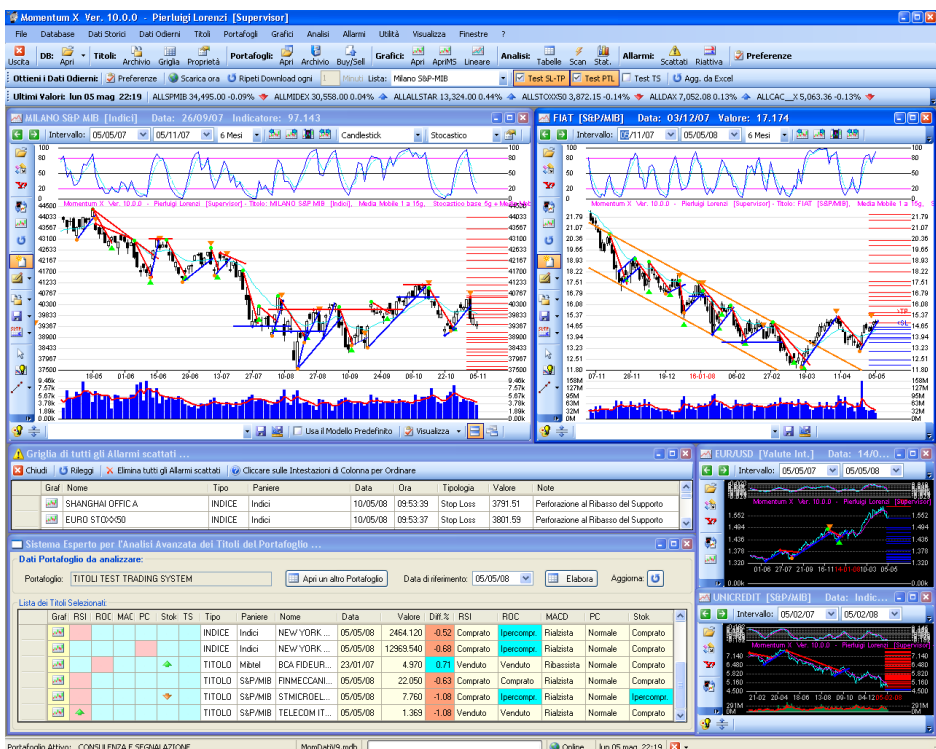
Momentum X Ver. 10.0.0 - Pierluigi Lorenzi [Supervisor]

File Database Dati Storici Dati Odierni Titoli Portafogli Grafici Analisi Allarmi Utilità Visualizza Finestre ?

Uscita DB: Apri Titoli: Archivio Griglia Proprietà Portafogli: Apri Archivio Buy/Sell Grafici: Apri AprIMS Lineare Analisi: Tabelle Scan Stat. Allarmi: Scattati Riattiva Preferenze

Ottieni i Dati Odierni: Preferenze Scarica ora Ripeti Download ogni 1 Minuti Lista: Milano S&P-MIB Test SL-TP Test PTL Test TS Agg. da Excel

Ultimi Valori: lun 05 mag 22:19 ALLSPMIB 34,495.00 -0.09% ALLMIDEX 30,558.00 0.04% ALLALLSTAR 13,324.00 0.44% ALLSTOXX50 3,872.15 -0.14% ALLDAX 7,052.08 0.13% ALLCAC__X 5,063.36 -0.13%

MILANO S&P MIB [Indici] Data: 26/09/07 Indicatore: 97.143
Intervallo: 05/05/07 05/11/07 6 Mesi Candlestick Stocastico
100 80 50 20 0
Momentum X Ver. 10.0.0 - Pierluigi Lorenzi [Supervisor] - Titolo: MILANO S&P MIB [Indici], Media Mobile 1 a 15g, Stocastico base 5g + Media
44500 44033 43567 43100 42633 42167 41700 41233 40767 40300 39833 39367 38900 38433 37967 37500
18-05 01-06 15-06 29-06 13-07 27-07 10-08 27-08 10-09 24-09 08-10 22-10 05-11
9.46k 7.57k 5.67k 3.78k 1.89k 0.00k
Usa il Modello Predefinito Visualizza

FIAT [S&P/MIB] Data: 03/12/07 Valore: 17.174
Intervallo: 12/11/07 05/05/08 6 Mesi
100 80 50 20 0
Momentum X Ver. 10.0.0 - Pierluigi Lorenzi [Supervisor] - Titolo: FIAT [S&P/MIB], Media Mobile 1 a 15g,
21.79 21.07 20.36 19.65 18.93 18.22 17.51 16.79 16.08 15.37 14.65 13.94 13.23 12.51 11.80
07-11 28-11 19-12 16-01-08 06-02 27-02 19-03 11-04 05-05
158M 127M 95M 63M 32M 0M

Griglia di tutti gli Allarmi scattati ...
Chiudi Rileggi Elimina tutti gli Allarmi scattati Cliccare sulle Intestazioni di Colonna per Ordinare

| Graf | Nome | Tipo | Paniere | Data | Ora | Tipologia | Valore | Note |
|---|---|---|---|---|---|---|---|---|
| | SHANGHAI OFFIC A | INDICE | Indici | 10/05/08 | 09:53:39 | Stop Loss | 3791.51 | Perforazione al Ribasso del Supporto |
| | EURO STOXX50 | INDICE | Indici | 10/05/08 | 09:53:37 | Stop Loss | 3801.59 | Perforazione al Ribasso del Supporto |

EUR/USD [Valute Int.] Data: 14/0...
Intervallo: 05/05/07 05/05/08
Momentum X Ver. 10.0.0 - Pierluigi Lorenzi [Supervisor]
1.552 1.464 1.378 1.290
01-06 27-07 21-09 16-11 11-01-08 03-03 05-05

Sistema Esperto per l'Analisi Avanzata dei Titoli del Portafoglio ...
Dati Portafoglio da analizzare:
Portafoglio: TITOLI TEST TRADING SYSTEM Apri un altro Portafoglio Data di riferimento: 05/05/08 Elabora Aggiorna:
Lista dei Titoli Selezionati:

| Graf | RSI | ROC | MAC | PC | Stok | TS | Tipo | Paniere | Nome | Data | Valore | Diff.% | RSI | ROC | MACD | PC | Stok |
|---|---|---|---|---|---|---|---|---|---|---|---|---|---|---|---|---|---|
| | | | | | | | INDICE | Indici | NEW YORK ... | 05/05/08 | 2464.120 | -0.52 | Comprato | Ipercompr. | Rialzista | Normale | Comprato |
| | | | | | | | INDICE | Indici | NEW YORK ... | 05/05/08 | 12969.540 | -0.68 | Comprato | Ipercompr. | Rialzista | Normale | Comprato |
| | | | | | | | TITOLO | Mibtel | BCA FIDEUR... | 23/01/07 | 4.970 | 0.71 | Venduto | Venduto | Ribassista | Normale | Comprato |
| | | | | | | | TITOLO | S&P/MIB | FINMECCANI... | 05/05/08 | 22.050 | -0.63 | Comprato | Comprato | Rialzista | Normale | Comprato |
| | | | | | | | TITOLO | S&P/MIB | STMICROEL... | 05/05/08 | 7.760 | -1.08 | Comprato | Ipercompr. | Rialzista | Normale | Ipercompr. |
| | | | | | | | TITOLO | S&P/MIB | TELECOM IT... | 05/05/08 | 1.369 | -1.08 | Venduto | Venduto | Rialzista | Normale | Comprato |

UNICREDIT [S&P/MIB] Data: Indic...
Intervallo: 05/02/07 05/02/08
Momentum X Ver. 10.0.0 - Pierluigi Lorenzi [Supervisor]
7.140 6.480 5.820 5.160 4.500
21-02 20-04 18-06 13-08 09-10 04-12 05-02-08
201M 0M

Portafoglio Attivo: CONSULENZA E SEGNALAZIONE MomDatiV9.mdb Online lun 05 mag 22:19